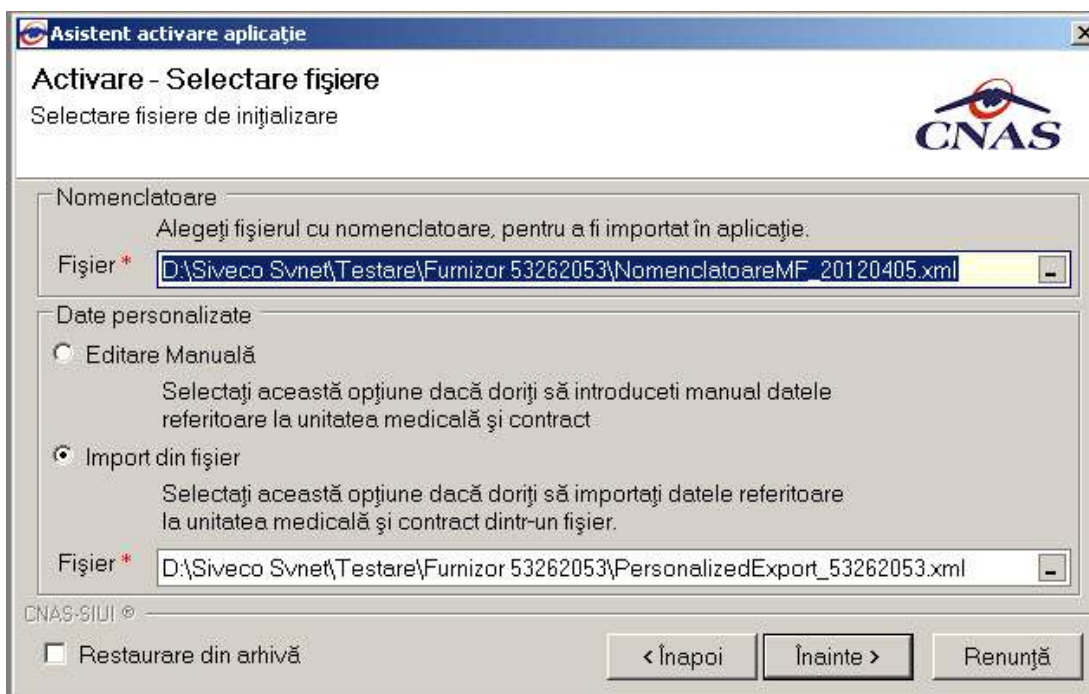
Asistent activare aplicaţie

Activare - Selectare fişiere
Selectare fisiere de iniţializare

CNAS

Nomenclatoare
Alegeţi fişierul cu nomenclatoare, pentru a fi importat în aplicaţie.
Fişier * D:\Siveco Svnet\Testare\Furnizor 53262053\NomenclatoareMF_20120405.xml

Date personalizate
Editare Manuală
Selectaţi această opţiune dacă doriţi să introduceti manual datele referitoare la unitatea medicală şi contract
Import din fişier
Selectaţi această opţiune dacă doriţi să importaţi datele referitoare la unitatea medicală şi contract dintr-un fişier.
Fişier * D:\Siveco Svnet\Testare\Furnizor 53262053\PersonalizedExport_53262053.xml

CNAS-SIUI ®
Restaurare din arhivă
< Înapoi
Înainte >
Renunţă